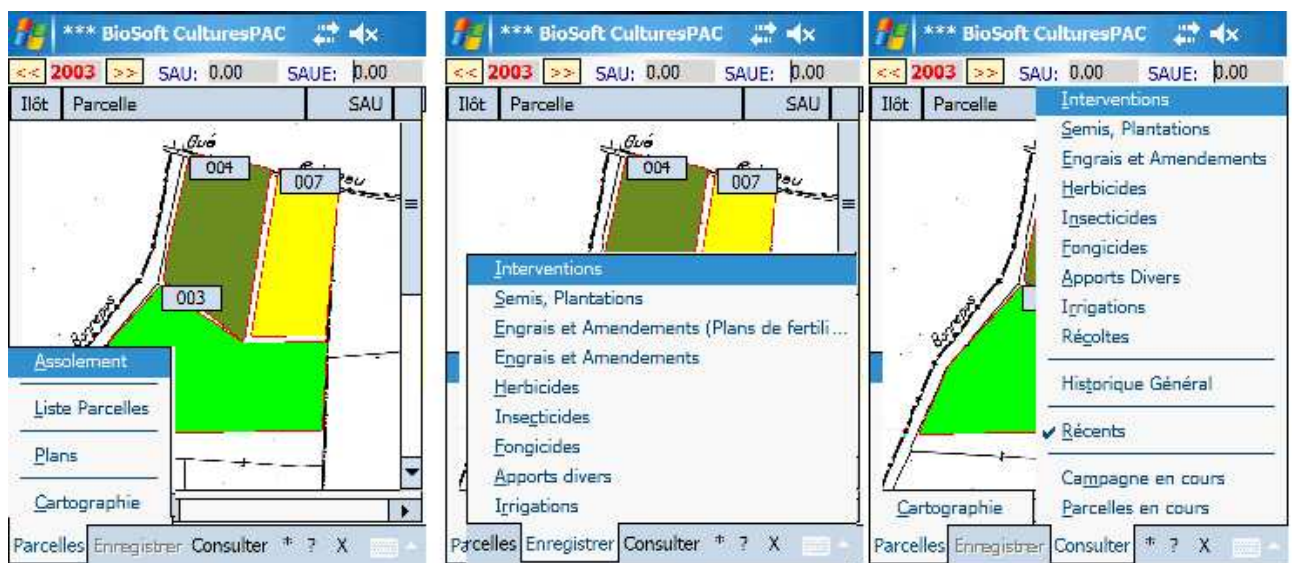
*** BioSoft CulturesPAC

<< 2003 >> SAU: 0.00 SAUE: 0.00

| Ilôt | Parcelle | SAU |
|---|---|---|

Gué
004
007
003

Assolement
Liste Parcelles
Plans
Cartographie

Parcelles Enregistrer Consulter * ? X

*** BioSoft CulturesPAC

<< 2003 >> SAU: 0.00 SAUE: 0.00

| Ilôt | Parcelle | SAU |
|---|---|---|

Gué
004
007

Interventions
Semis, Plantations
Engrais et Amendements (Plans de fertili...
Engrais et Amendements
Herbicides
Insecticides
Fongicides
Apports divers
Irrigations

Parcelles Enregistrer Consulter * ? X

*** BioSoft CulturesPAC

<< 2003 >> SAU: 0.00 SAUE: 0.00

| Ilôt | Parcelle |
|---|---|

Interventions
Semis, Plantations
Engrais et Amendements
Herbicides
Insecticides
Fongicides
Apports Divers
Irrigations
Récoltes
Historique Général
Récents
Campagne en cours
Parcelles en cours

Cartographie

Parcelles Enregistrer Consulter * ? X